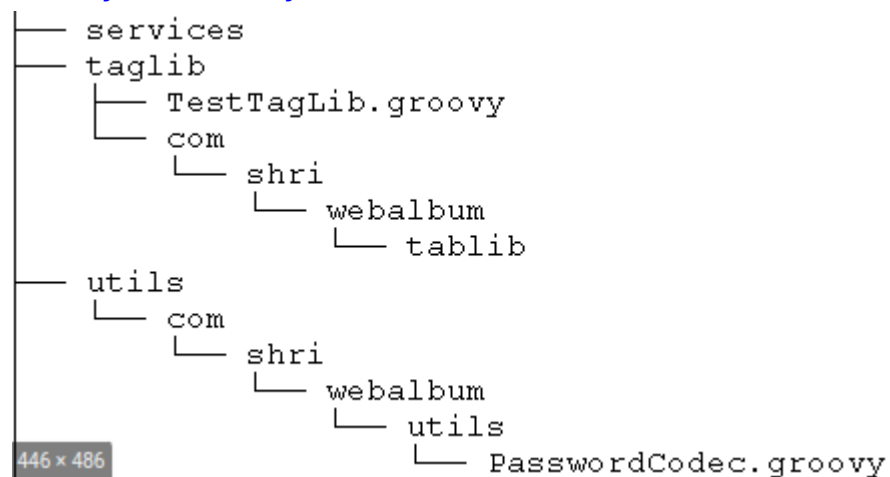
├── services
├── taglib
│   ├── TestTagLib.groovy
│   └── com
│       └── shri
│           └── webalbum
│               └── tablib
├── utils
│   └── com
│       └── shri
│           └── webalbum
│               └── utils
│                   └── PasswordCodec.groovy

446 × 486